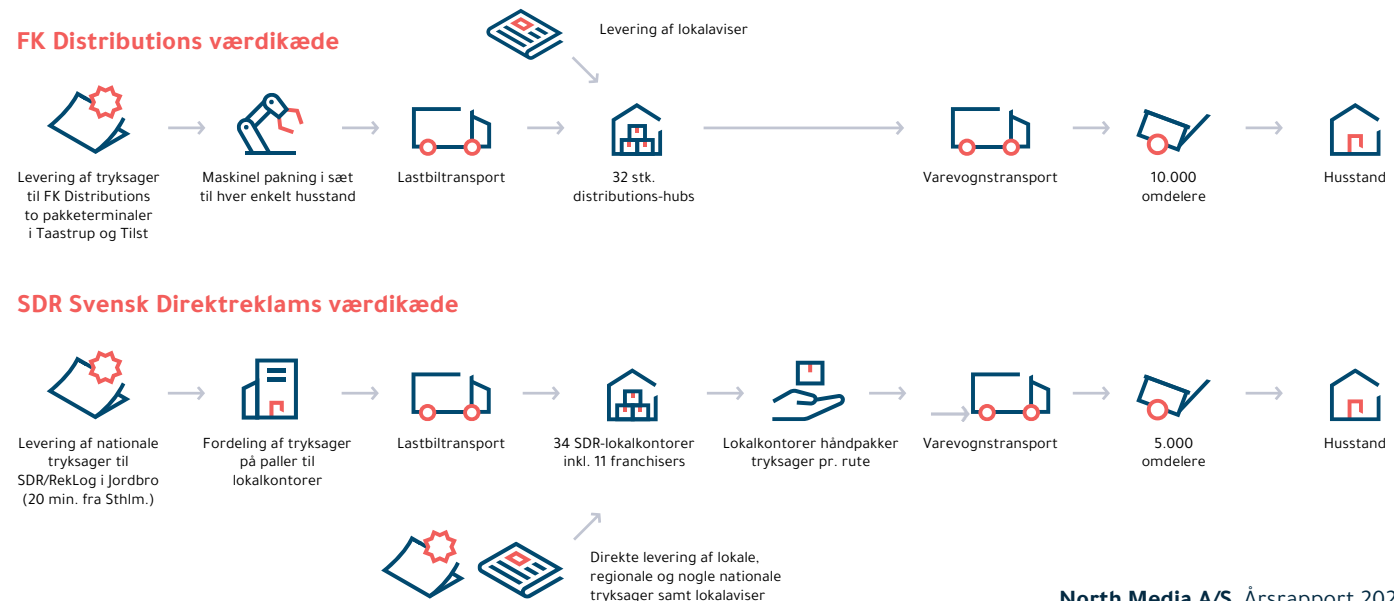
FK Distributions værdikæde

Levering af lokalaviser

Levering af tryksager til FK Distributions to pakketerminaler i Taastrup og Tilst

Maskinel pakning i sæt til hver enkelt husstand

Lastbiltransport

32 stk. distributions-hubs

Varevognstransport

10.000 omdelere

Husstand

SDR Svensk Direktreklams værdikæde

Levering af nationale tryksager til SDR/RekLog i Jordbro (20 min. fra Sthlm.)

Fordeling af tryksager på paller til lokalkontorer

Lastbiltransport

34 SDR-lokalkontorer inkl. 11 franchisers

Lokalkontorer håndpakker tryksager pr. rute

Varevognstransport

5.000 omdelere

Husstand

Direkte levering af lokale, regionale og nogle nationale tryksager samt lokalaviser

North Media A/S Årsrapport 202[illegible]